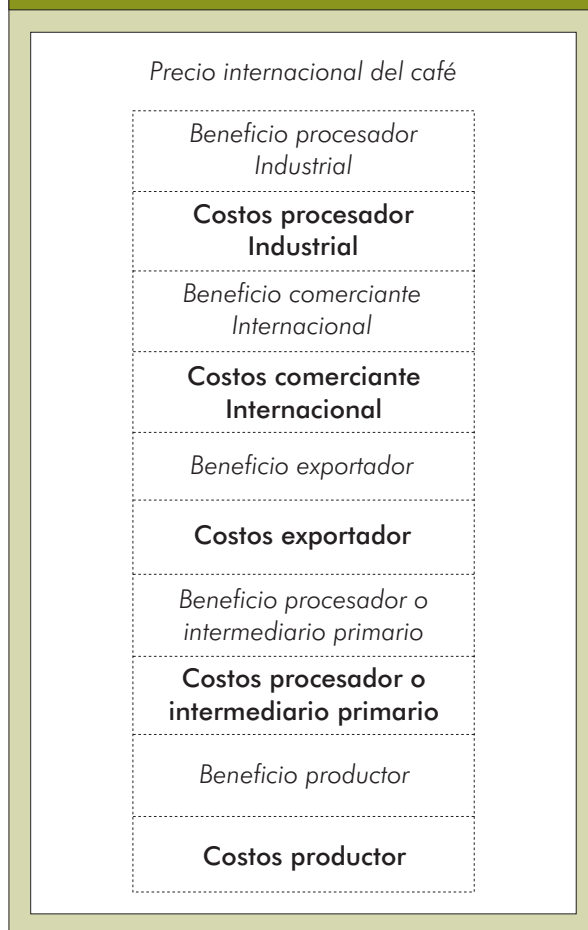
Precio internacional del café

Beneficio procesador Industrial

Costos procesador Industrial

Beneficio comerciante Internacional

Costos comerciante Internacional

Beneficio exportador

Costos exportador

Beneficio procesador o intermediario primario

Costos procesador o intermediario primario

Beneficio productor

Costos productor